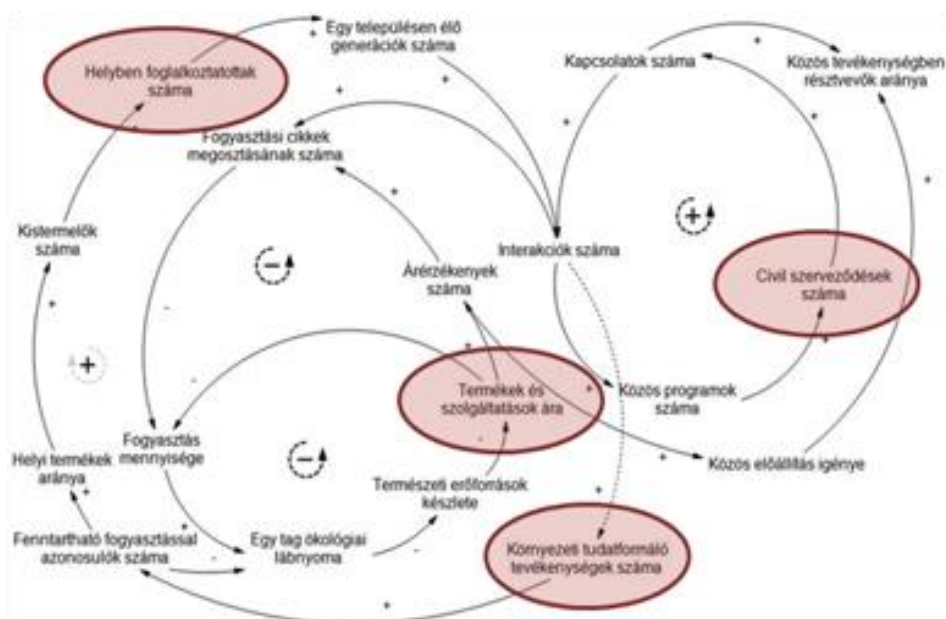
Egy településen élő generációk száma

Helyben foglalkoztatottak száma

Kapcsolatok száma

Közös tevékenységben résztvevők aránya

Fogyasztási cikkek megosztásának száma

Kistermelők száma

Interakciók száma

Árérzékenyek száma

Civil szerveződések száma

Termékek és szolgáltatások ára

Közös programok száma

Fogyasztás mennyisége

Helyi termékek aránya

Közös előállítás igénye

Természeti erőforrások készlete

Fenntartható fogyasztással azonosulók száma

Egy tag ökológiai lábnyoma

Környezeti tudatformáló tevékenységek száma